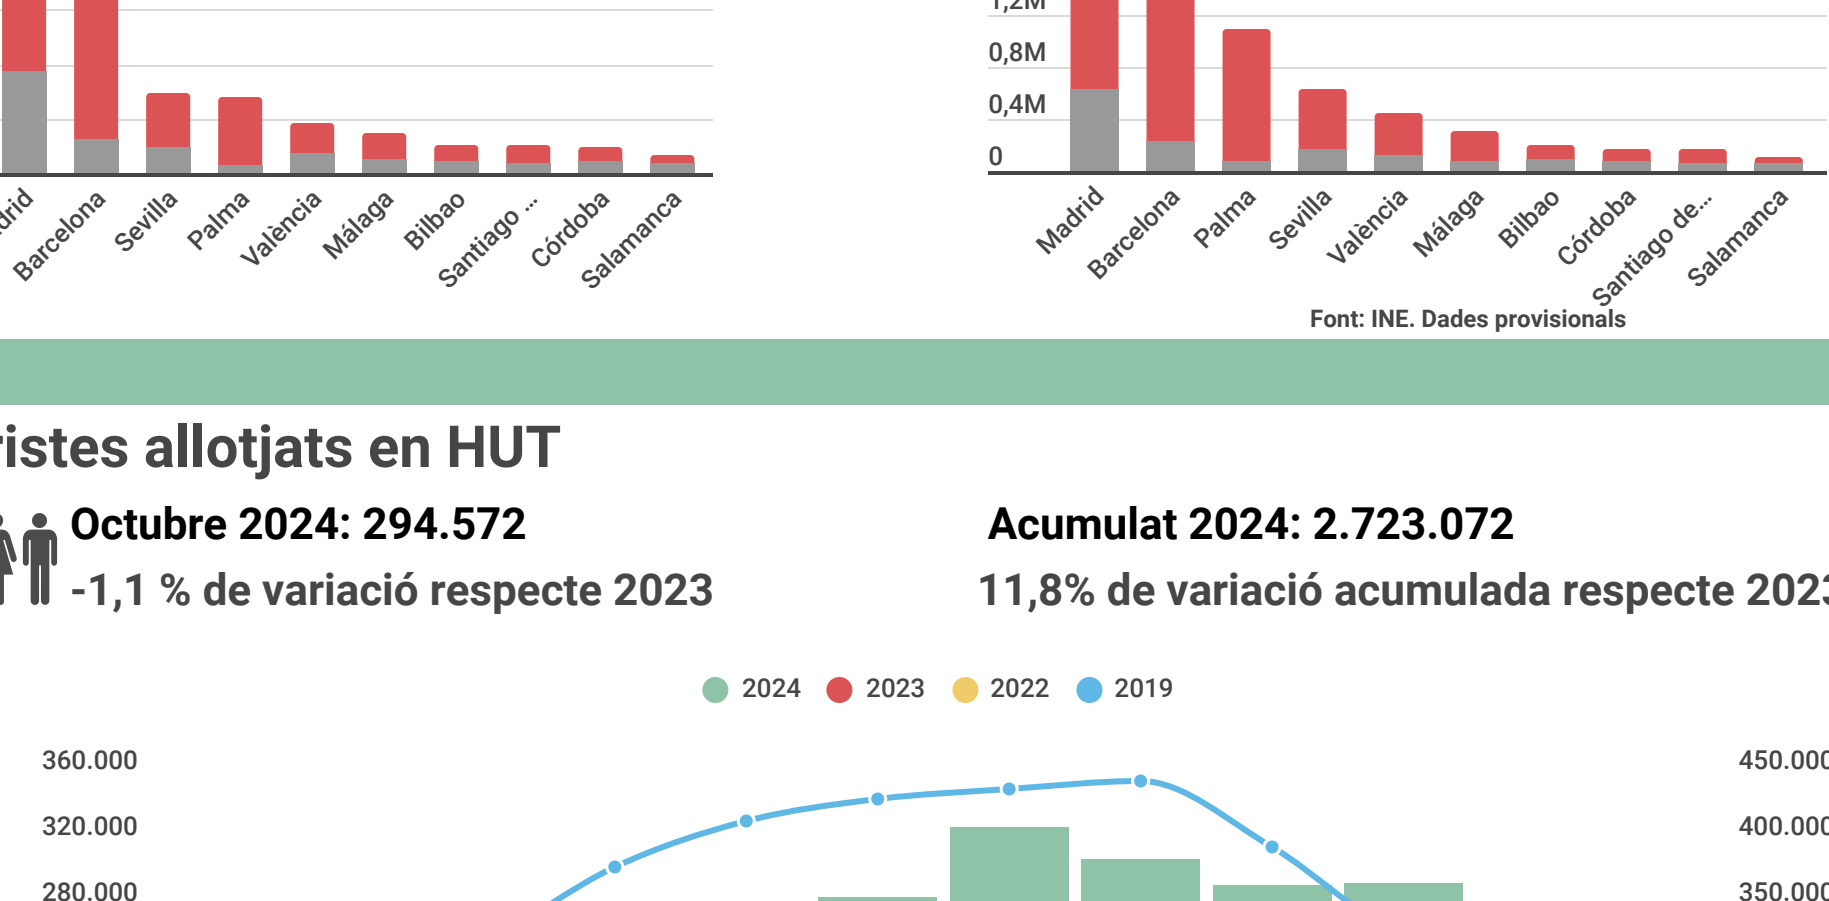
drid
Barcelona
Sevilla
Palma
Valencia
Málaga
Bilbao
Santiago ...
Córdoba
Salamanca

1,2M
0,8M
0,4M
0
Madrid
Barcelona
Palma
Sevilla
València
Málaga
Bilbao
Córdoba
Santiago de...
Salamanca
Font: INE. Dades provisionals

ristes allotjats en HUT

Octubre 2024: 294.572
-1,1 % de variació respecte 2023

Acumulat 2024: 2.723.072
11,8% de variació acumulada respecte 202

2024 2023 2022 2019

360.000
320.000
280.000

450.000
400.000
350.000